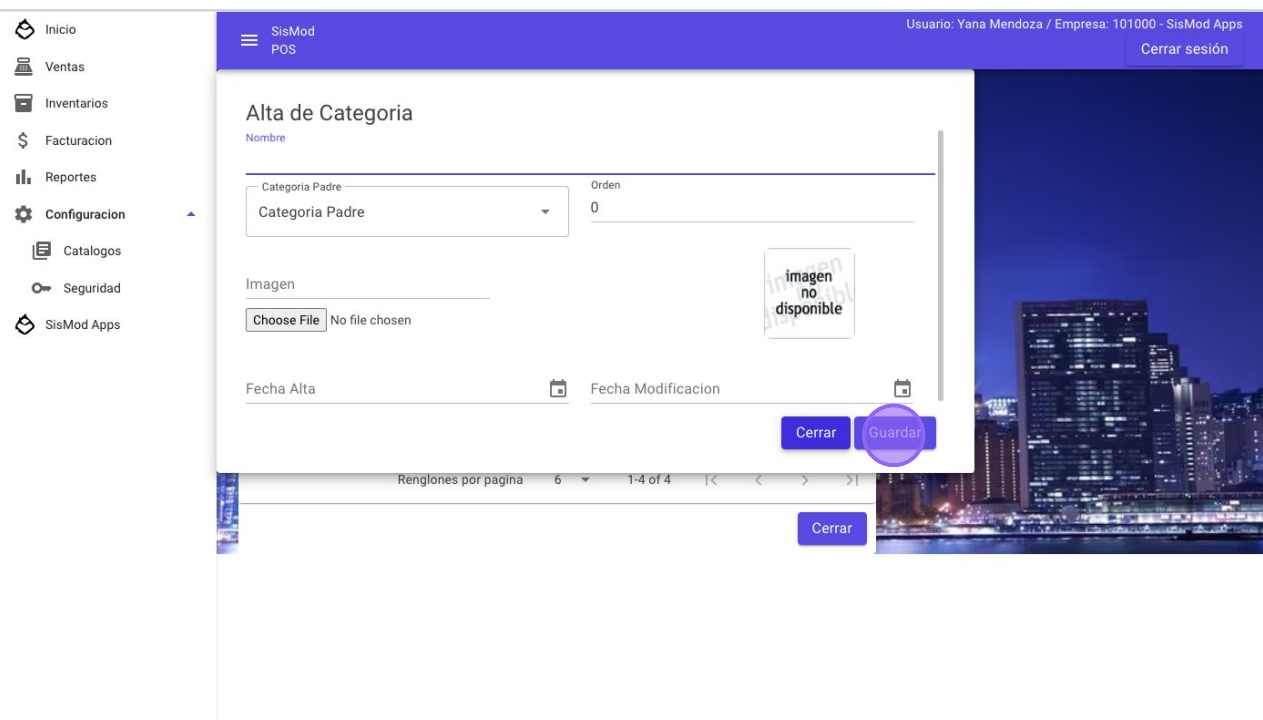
Inicio
Ventas
Inventarios
Facturacion
Reportes
Configuracion
Catalogos
Seguridad
SisMod Apps

SisMod
POS

Usuario: Yana Mendoza / Empresa: 101000 - SisMod Apps
Cerrar sesión

Alta de Categoria
Nombre

Categoria Padre
Categoria Padre

Orden
0

Imagen
Choose File No file chosen

imagen no disponible

Fecha Alta
Fecha Modificacion

Cerrar
Guardar

Renglones por pagina 6 1-4 of 4

Cerrar